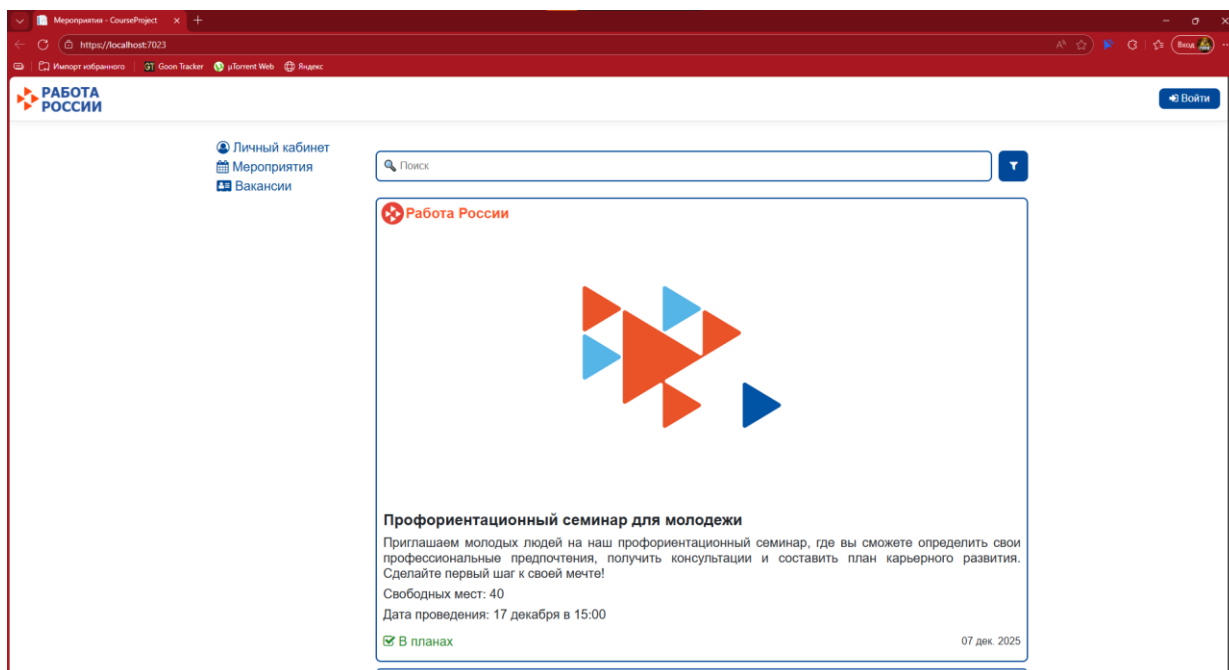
Мероприятия - CourseProject ×

https://localhost:7023

Вход

Импорт избранного | Goon Tracker | µTorrent Web | Яндекс

РАБОТА РОССИИ

Войти

Личный кабинет
Мероприятия
Вакансии

Поиск

Работа России

Профориентационный семинар для молодежи

Приглашаем молодых людей на наш профориентационный семинар, где вы сможете определить свои профессиональные предпочтения, получить консультации и составить план карьерного развития. Сделайте первый шаг к своей мечте!

Свободных мест: 40

Дата проведения: 17 декабря в 15:00

В планах

07 дек. 2025